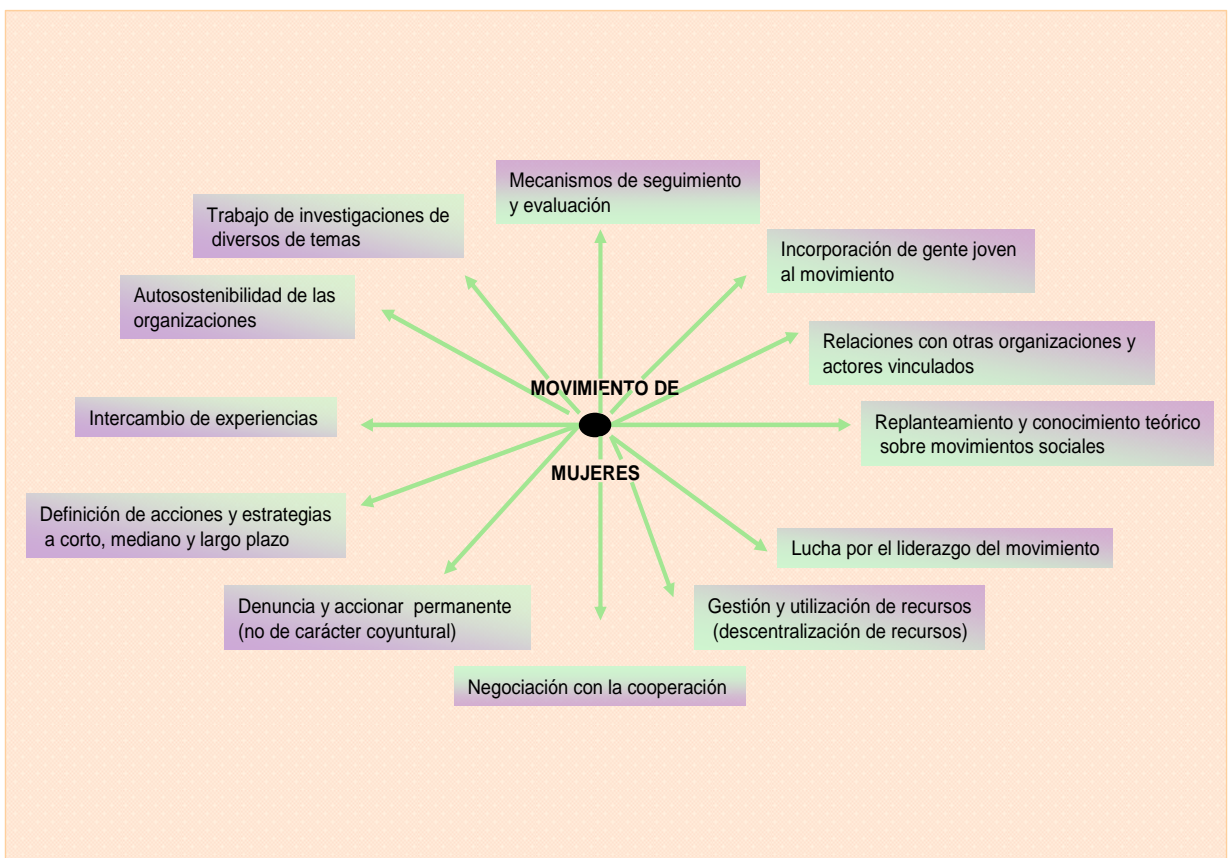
Mecanismos de seguimiento y evaluación

Trabajo de investigaciones de diversos de temas

Incorporación de gente joven al movimiento

Autosostenibilidad de las organizaciones

Relaciones con otras organizaciones y actores vinculados

MOVIMIENTO DE

Intercambio de experiencias

Replanteamiento y conocimiento teórico sobre movimientos sociales

MUJERES

Definición de acciones y estrategias a corto, mediano y largo plazo

Lucha por el liderazgo del movimiento

Denuncia y accionar permanente (no de carácter coyuntural)

Gestión y utilización de recursos (descentralización de recursos)

Negociación con la cooperación